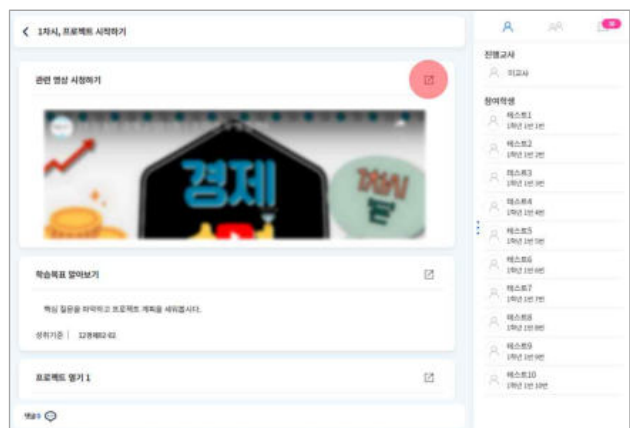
< 1차시, 프로젝트 시작하기

관련 영상 시청하기

경제

학습목표 알아보기

핵심 질문을 파악하고 프로젝트 계획을 세워봅시다.

성취기준 | 12경제02-02

프로젝트 열기 1

댓글0

진행교사

이교사

참여학생

테스트1
1학년 1반 1번

테스트2
1학년 1반 2번

테스트3
1학년 1반 3번

테스트4
1학년 1반 4번

테스트5
1학년 1반 5번

테스트6
1학년 1반 6번

테스트7
1학년 1반 7번

테스트8
1학년 1반 8번

테스트9
1학년 1반 9번

테스트10
1학년 1반 10번